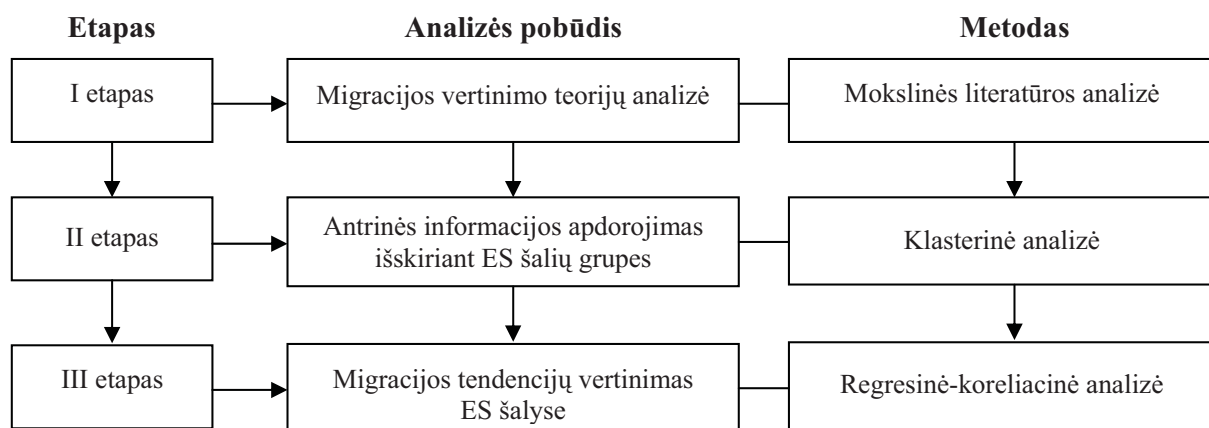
Etapas

Analizės pobūdis

Metodas

I etapas

Migracijos vertinimo teorijų analizė

Mokslinės literatūros analizė

II etapas

Antrinės informacijos apdorojimas išskiriant ES šalių grupes

Klasterinė analizė

III etapas

Migracijos tendencijų vertinimas ES šalyse

Regresinė-koreliacinė analizė